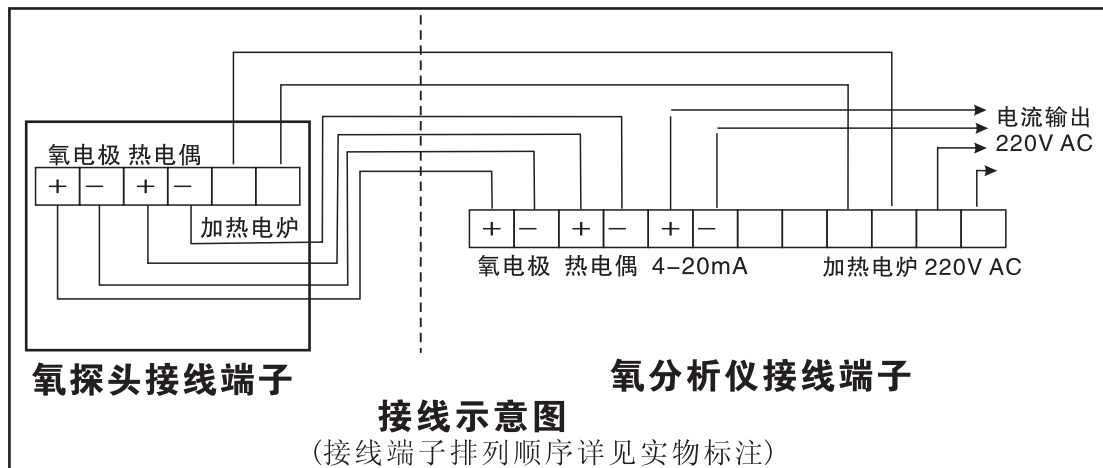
氧电极 热电偶

| + | − | + | − | | |
|---|---|---|---|---|---|

加热电炉

电流输出
220V AC

| + | − | + | − | + | − | | | | | | |
|---|---|---|---|---|---|---|---|---|---|---|---|

氧电极 热电偶 4-20mA 加热电炉 220V AC

氧探头接线端子

氧分析仪接线端子

接线示意图

(接线端子排列顺序详见实物标注)